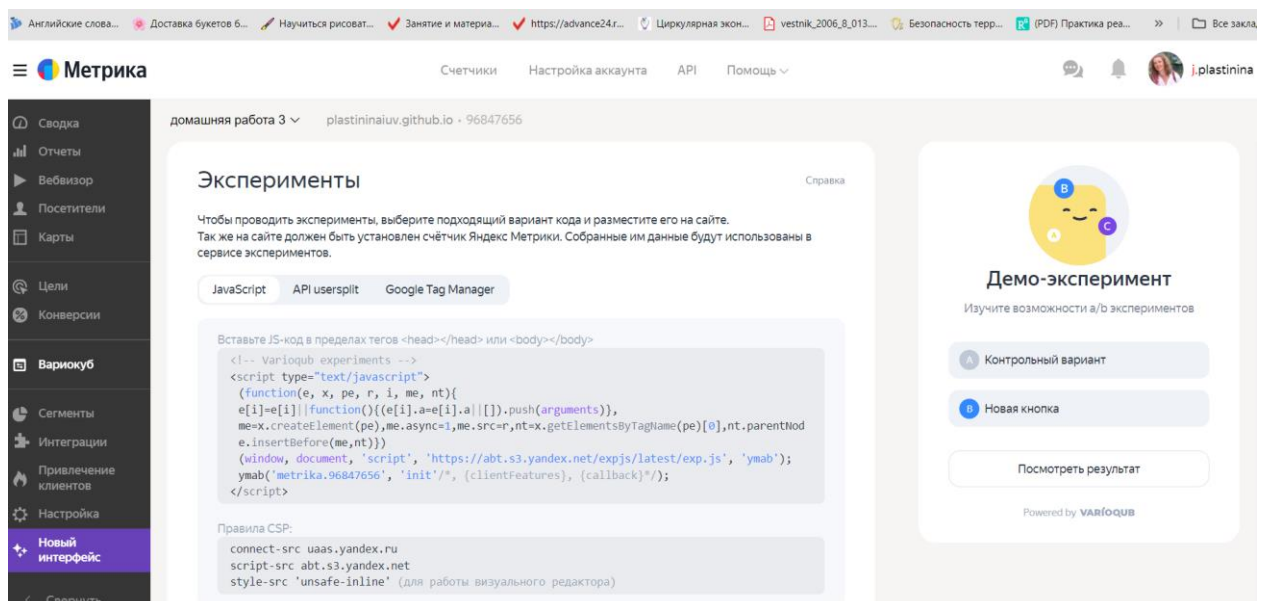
Английские слова... Доставка букетов б... Научиться рисоват... Занятие и материа... https://advance24.r... Циркулярная экон... vestnik_2006_8_013.... Безопасность терр... (PDF) Практика реа... » Все заклад

≡ Метрика

Счетчики Настройка аккаунта API Помощь

j.plastinina

Сводка
Отчеты
Вебвизор
Посетители
Карты
Цели
Конверсии
Вариокуб
Сегменты
Интеграции
Привлечение клиентов
Настройка
Новый интерфейс
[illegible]

домашняя работа 3 plastininaiuv.github.io · 96847656

Эксперименты

Справка

Чтобы проводить эксперименты, выберите подходящий вариант кода и разместите его на сайте.
Так же на сайте должен быть установлен счётчик Яндекс Метрики. Собранные им данные будут использованы в сервисе экспериментов.

JavaScript API usersplit Google Tag Manager

Вставьте JS-код в пределах тегов <head></head> или <body></body>

<!-- Varioqub experiments -->
<script type="text/javascript">
(function(e, x, pe, r, i, me, nt){
e[i]=e[i]||function(){(e[i].a=e[i].a||[]).push(arguments)},
me=x.createElement(pe),me.async=1,me.src=r,nt=x.getElementsByTagName(pe)[0],nt.parentNode.insertBefore(me,nt)})
(window, document, 'script', 'https://abt.s3.yandex.net/expjs/latest/exp.js', 'ymab');
ymab('metrika.96847656', 'init'/*, {clientFeatures}, {callback}*/);
</script>

Правила CSP:

connect-src uaas.yandex.ru
script-src abt.s3.yandex.net
style-src 'unsafe-inline' (для работы визуального редактора)

B
A
C

Демо-эксперимент

Изучите возможности a/b экспериментов

A Контрольный вариант

B Новая кнопка

Посмотреть результат

Powered by VARIOQUB